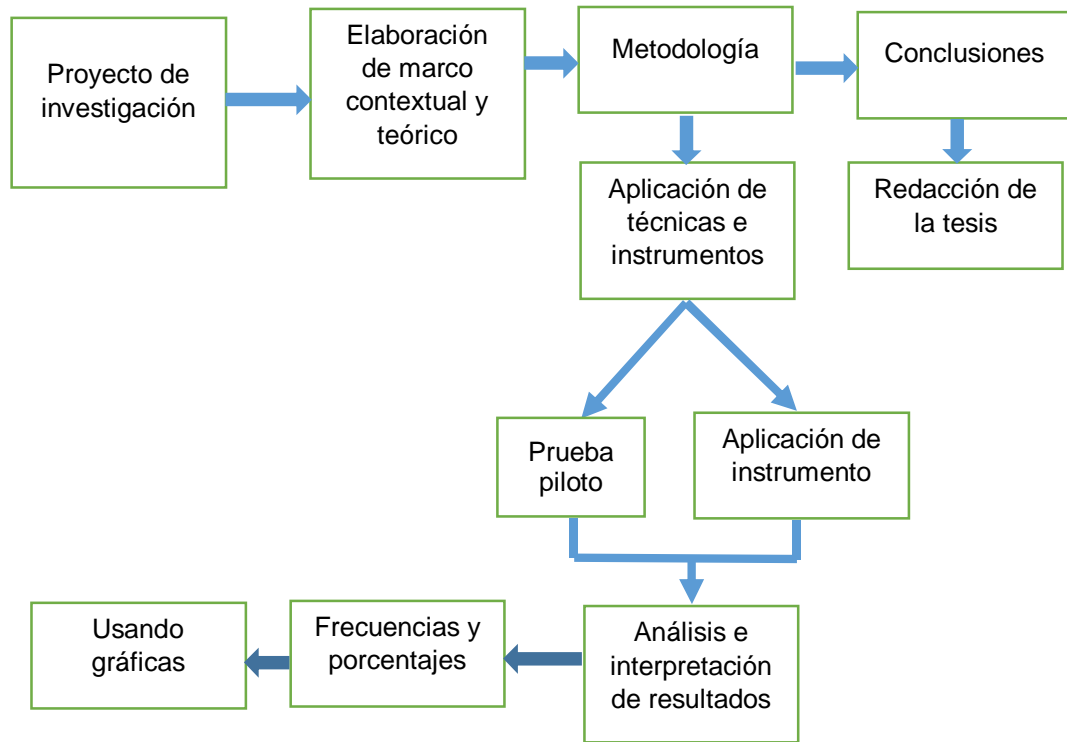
Proyecto de investigación

Elaboración de marco contextual y teórico

Metodología

Conclusiones

Aplicación de técnicas e instrumentos

Redacción de la tesis

Prueba piloto

Aplicación de instrumento

Usando gráficas

Frecuencias y porcentajes

Análisis e interpretación de resultados